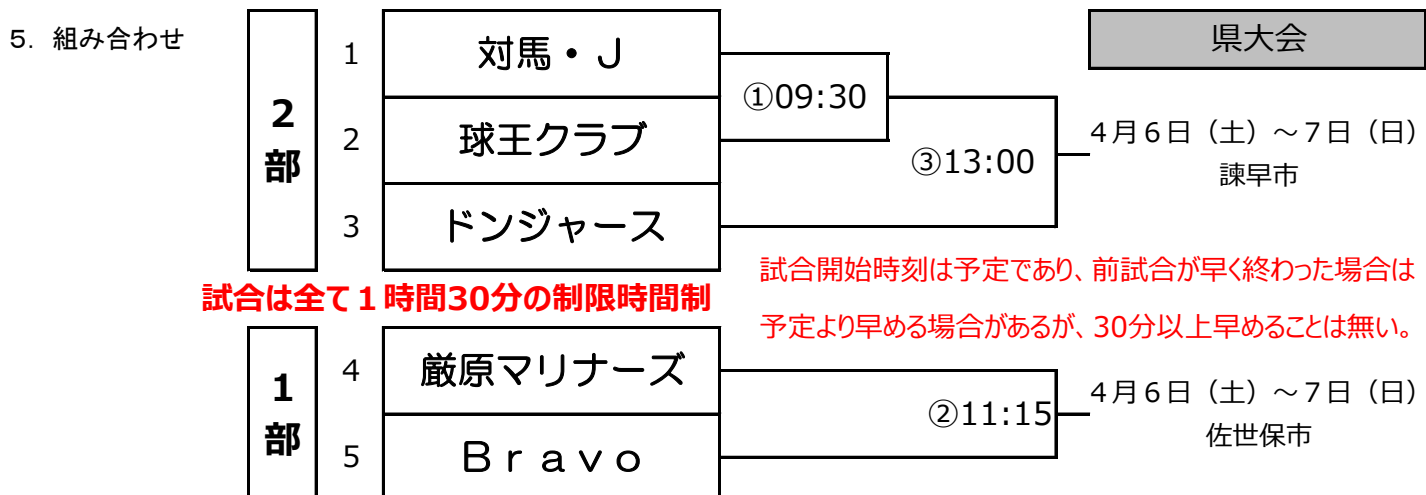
5. 組み合わせ

県大会

2部

| | |
|---|---|
| 1 | 対馬・J |
| 2 | 球王クラブ |
| 3 | ドンジャース |

①09:30

③13:00

4月6日（土）～7日（日）
諫早市

試合は全て１時間30分の制限時間制

試合開始時刻は予定であり、前試合が早く終わった場合は予定より早める場合があるが、30分以上早めることは無い。

1部

| | |
|---|---|
| 4 | 厳原マリナーズ |
| 5 | Ｂｒａｖｏ |

②11:15

4月6日（土）～7日（日）
佐世保市